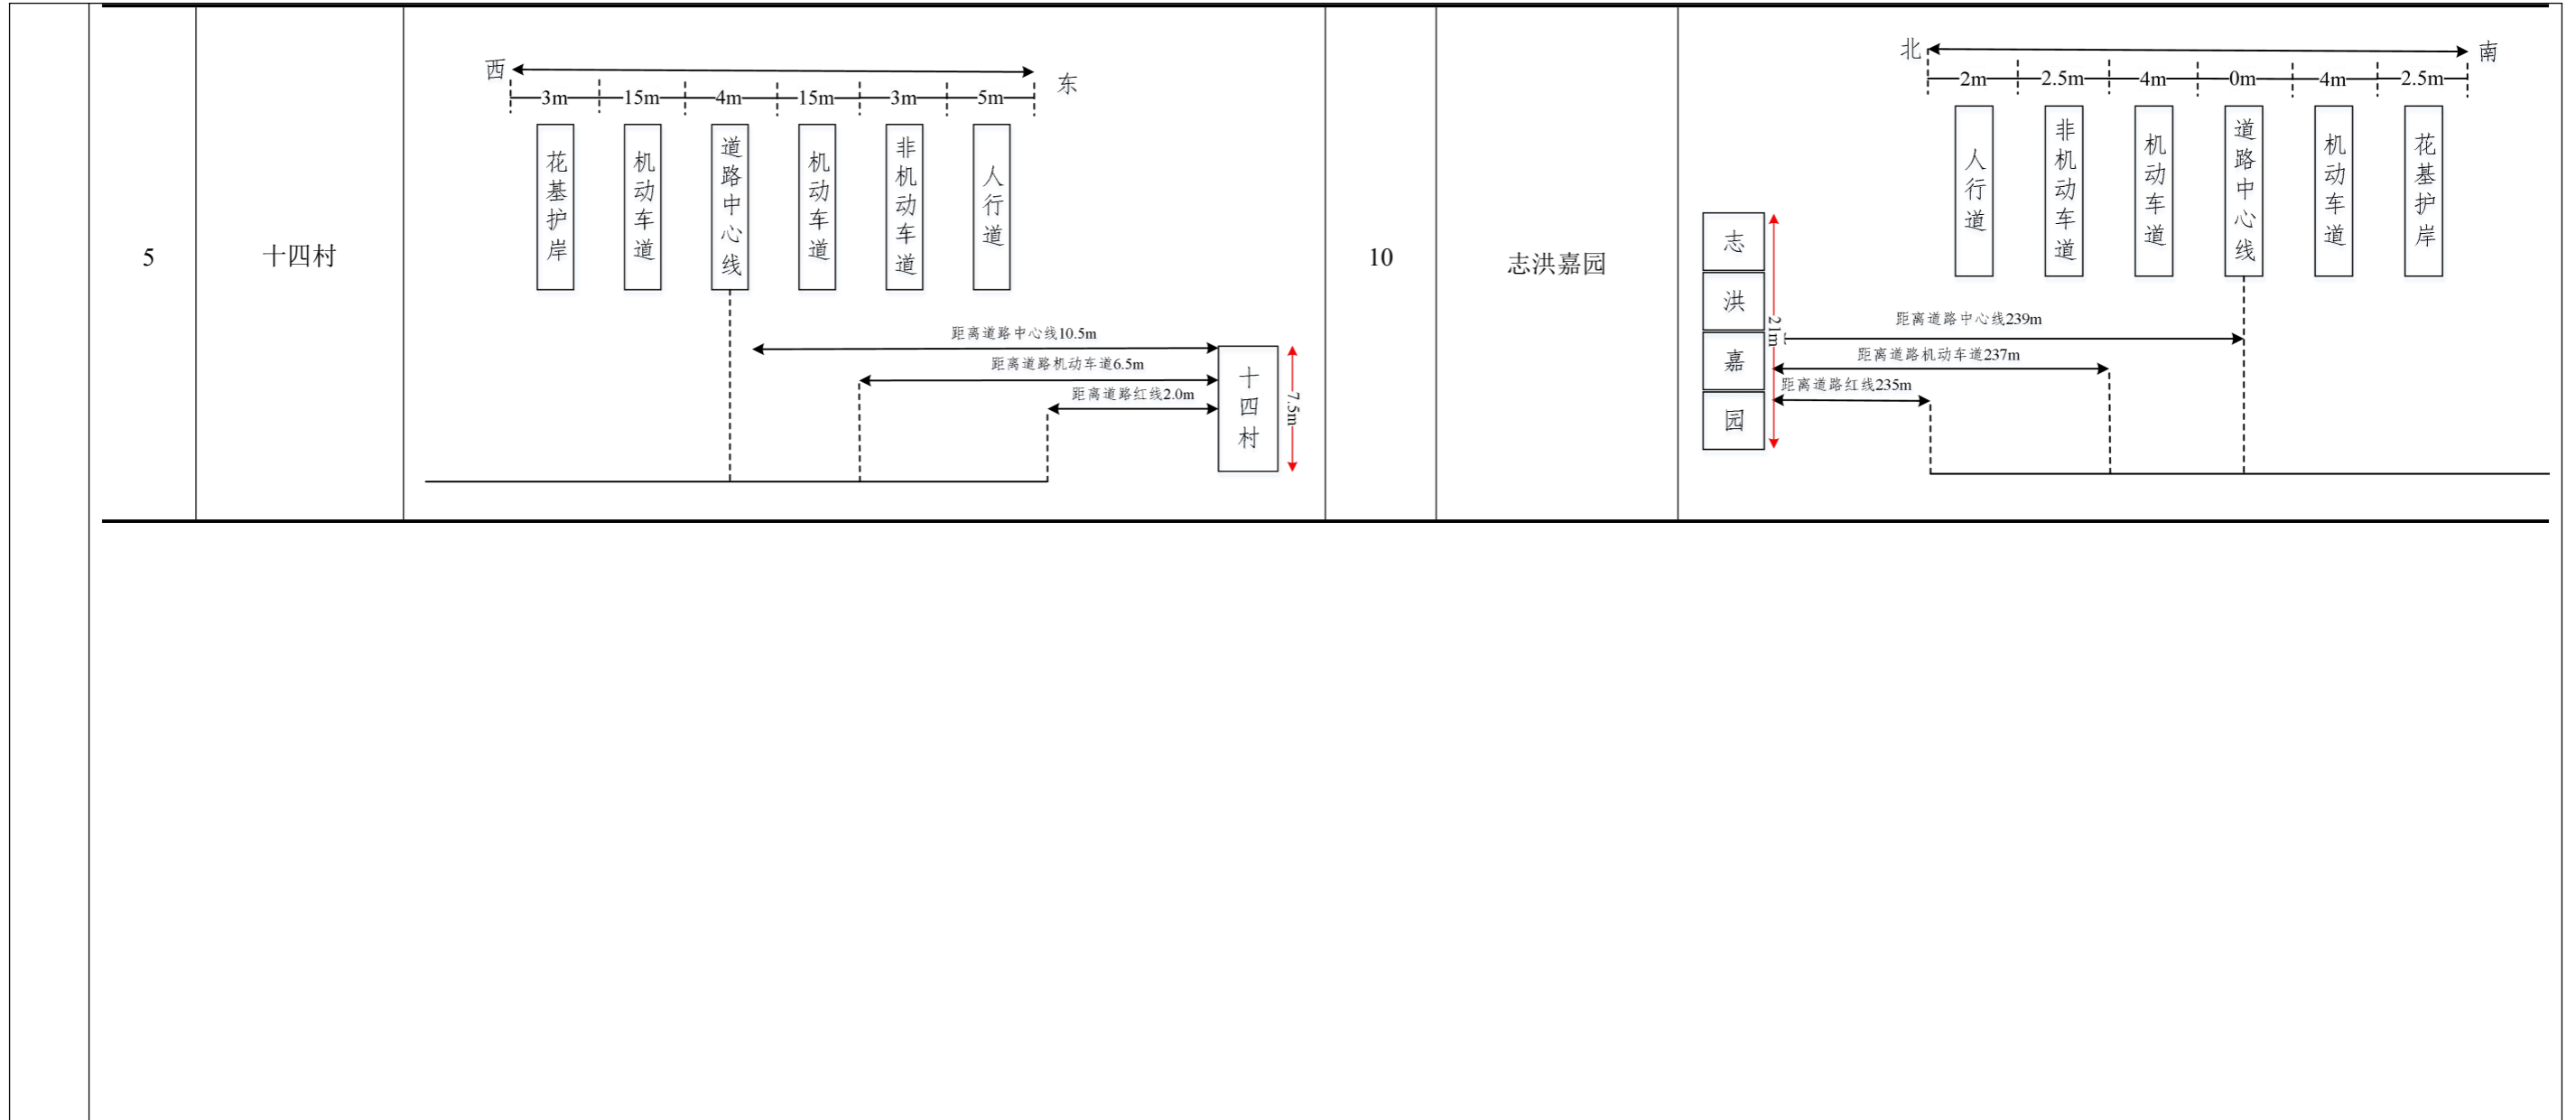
| 5 | 十四村 | 西 东<br>3m 15m 4m 15m 3m 5m<br>花基护岸 机动车道 道路中心线 机动车道 非机动车道 人行道<br>距离道路中心线10.5m<br>距离道路机动车道6.5m<br>距离道路红线2.0m<br>十四村 7.5m | 10 | 志洪嘉园 | 北 南<br>2m 2.5m 4m 0m 4m 2.5m<br>人行道 非机动车道 机动车道 道路中心线 机动车道 花基护岸<br>志洪嘉园 21m<br>距离道路中心线239m<br>距离道路机动车道237m<br>距离道路红线235m |
|---|---|---|---|---|---|